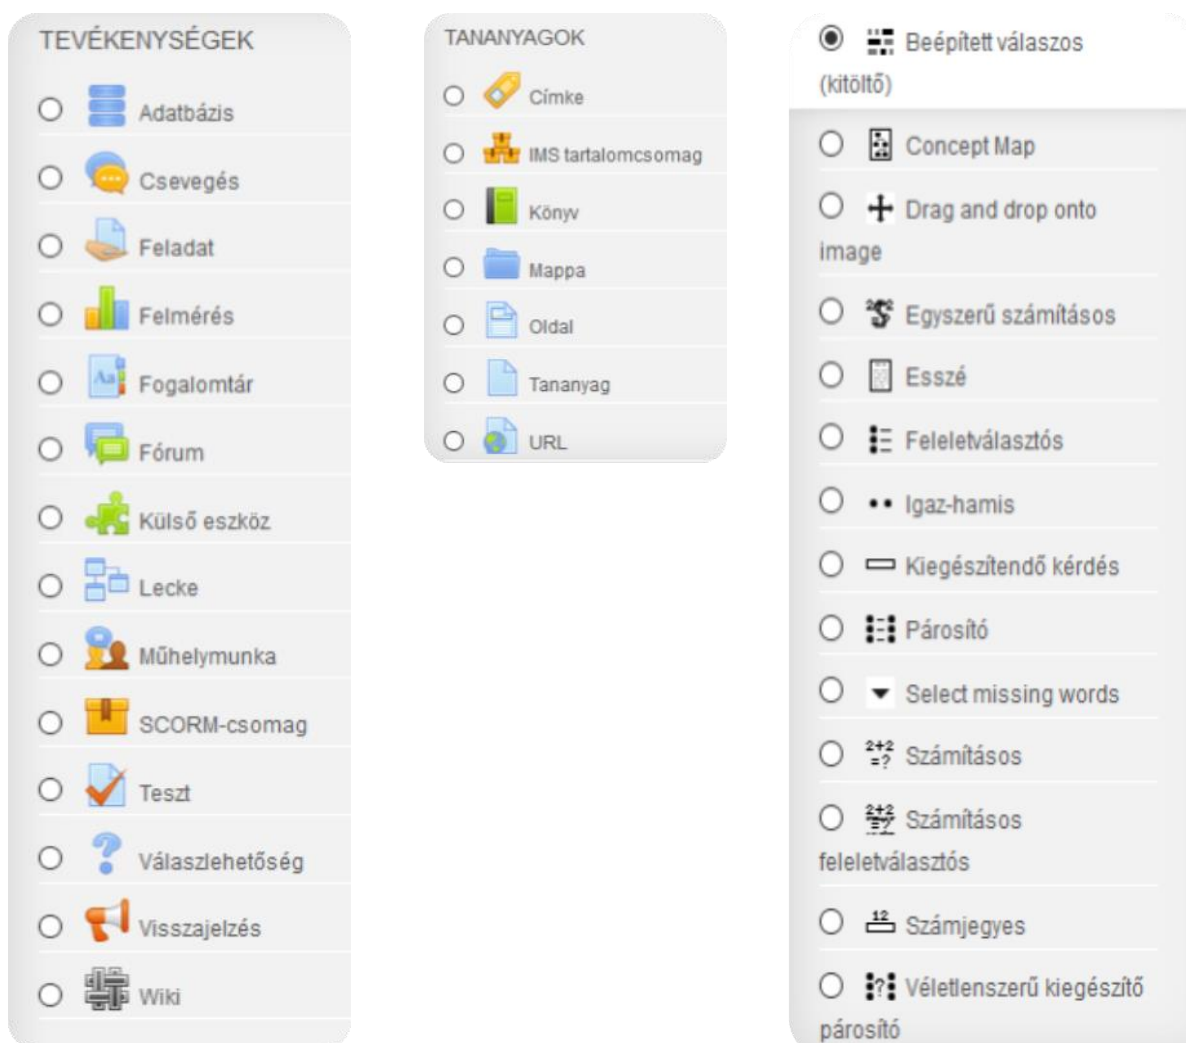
TEVÉKENYSÉGEK

Adatbázis

Csevegés

Feladat

Felmérés

Fogalomtár

Fórum

Külső eszköz

Lecke

Műhelymunka

SCORM-csomag

Teszt

Válaszlehetőség

Visszajelzés

Wiki

TANANYAGOK

Címke

IMS tartalomcsomag

Könyv

Mappa

Oldal

Tananyag

URL

Beépített válaszos (kitöltő)

Concept Map

Drag and drop onto image

Egyszerű számításos

Esszé

Feleletválasztós

Igaz-hamis

Kiegészítendő kérdés

Párosító

Select missing words

$\frac{2+2}{=?}$ Számításos

Számításos feleletválasztós

12 Számjegyes

Véletlenszerű kiegészítő párosító